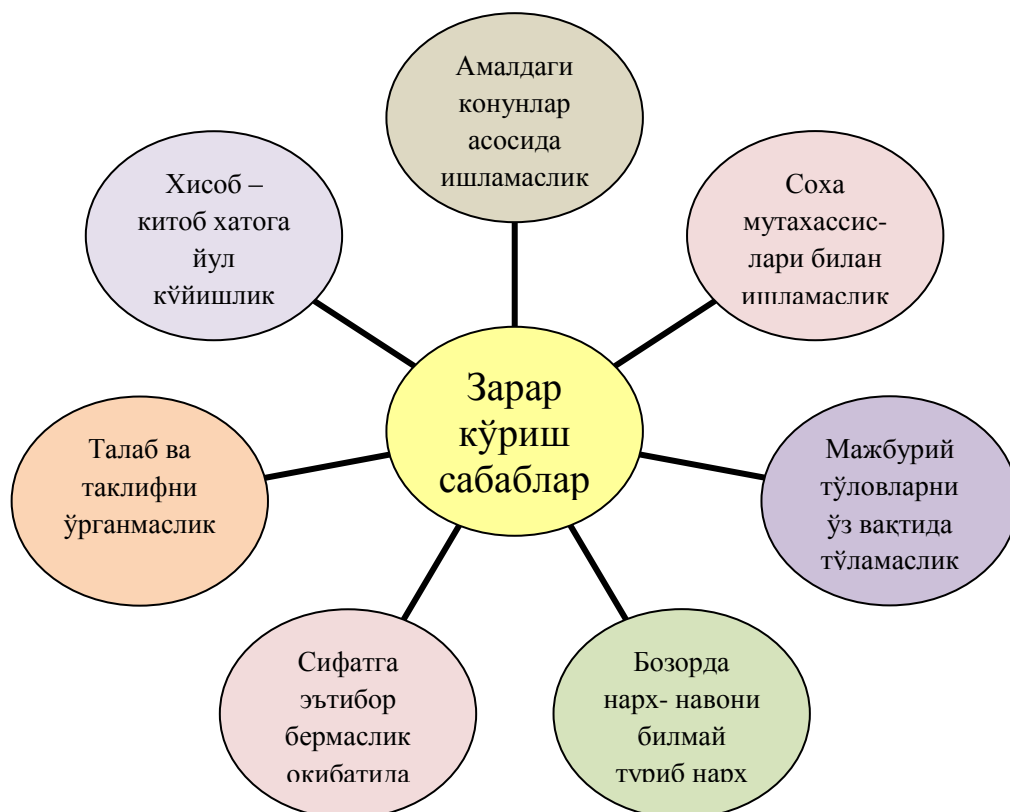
Зарар кўриш сабаблар

Амалдаги конунлар асосида ишламаслик

Соха мутахассислари билан ишламаслик

Мажбурий тўловларни ўз вақтида тўламаслик

Бозорда нарх- навони билмай туриб нарх

Сифатга эътибор бермаслик окибатида

Талаб ва таклифни ўрганмаслик

Хисоб – китоб хатога йул кўйишлик